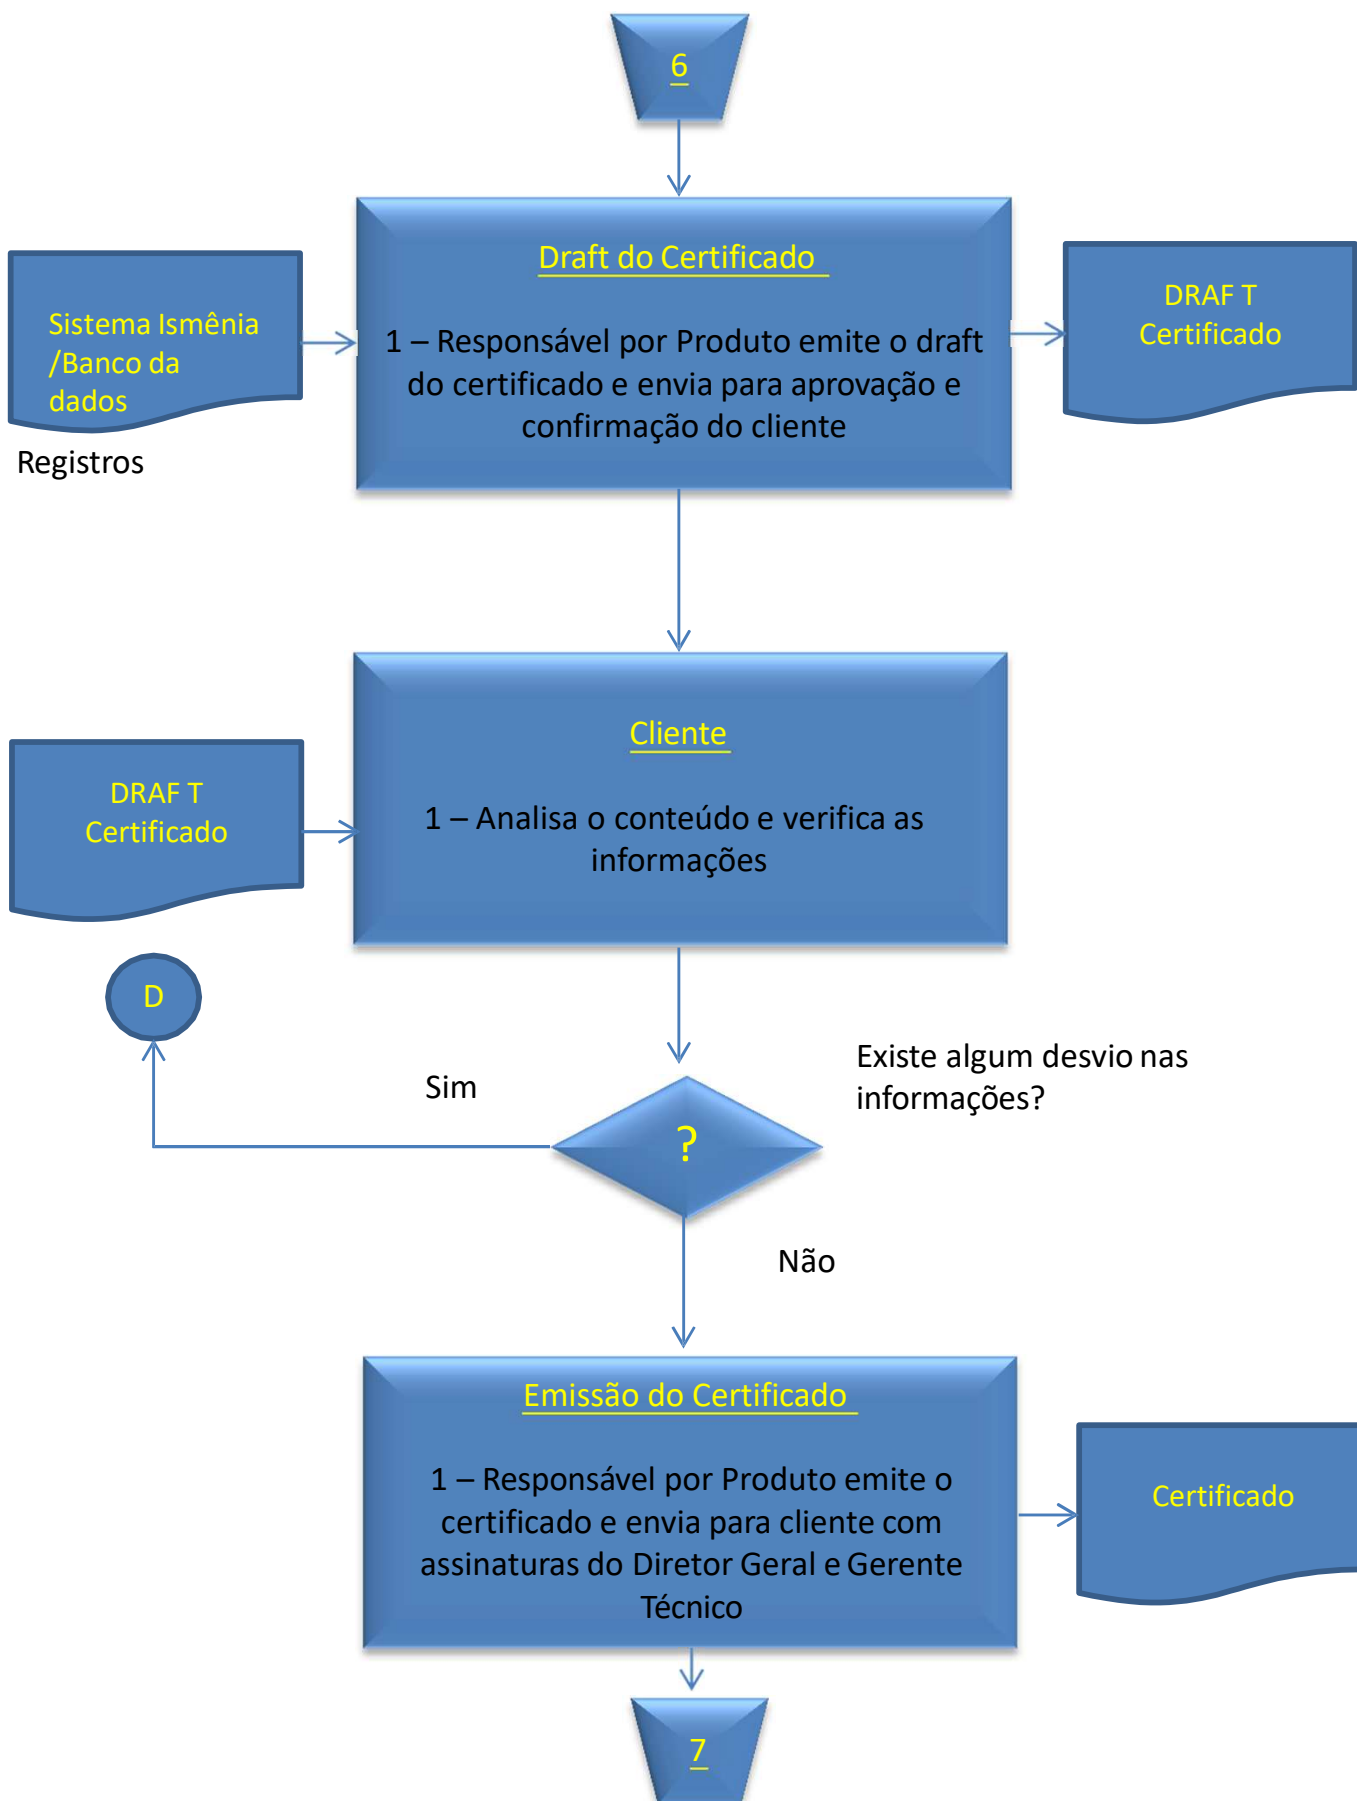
6

Sistema Ismênia /Banco da dados

Registros

Draft do Certificado

1 – Responsável por Produto emite o draft do certificado e envia para aprovação e confirmação do cliente

DRAF T Certificado

DRAF T Certificado

Cliente

1 – Analisa o conteúdo e verifica as informações

D

Sim

?

Existe algum desvio nas informações?

Não

Emissão do Certificado

1 – Responsável por Produto emite o certificado e envia para cliente com assinaturas do Diretor Geral e Gerente Técnico

Certificado

7